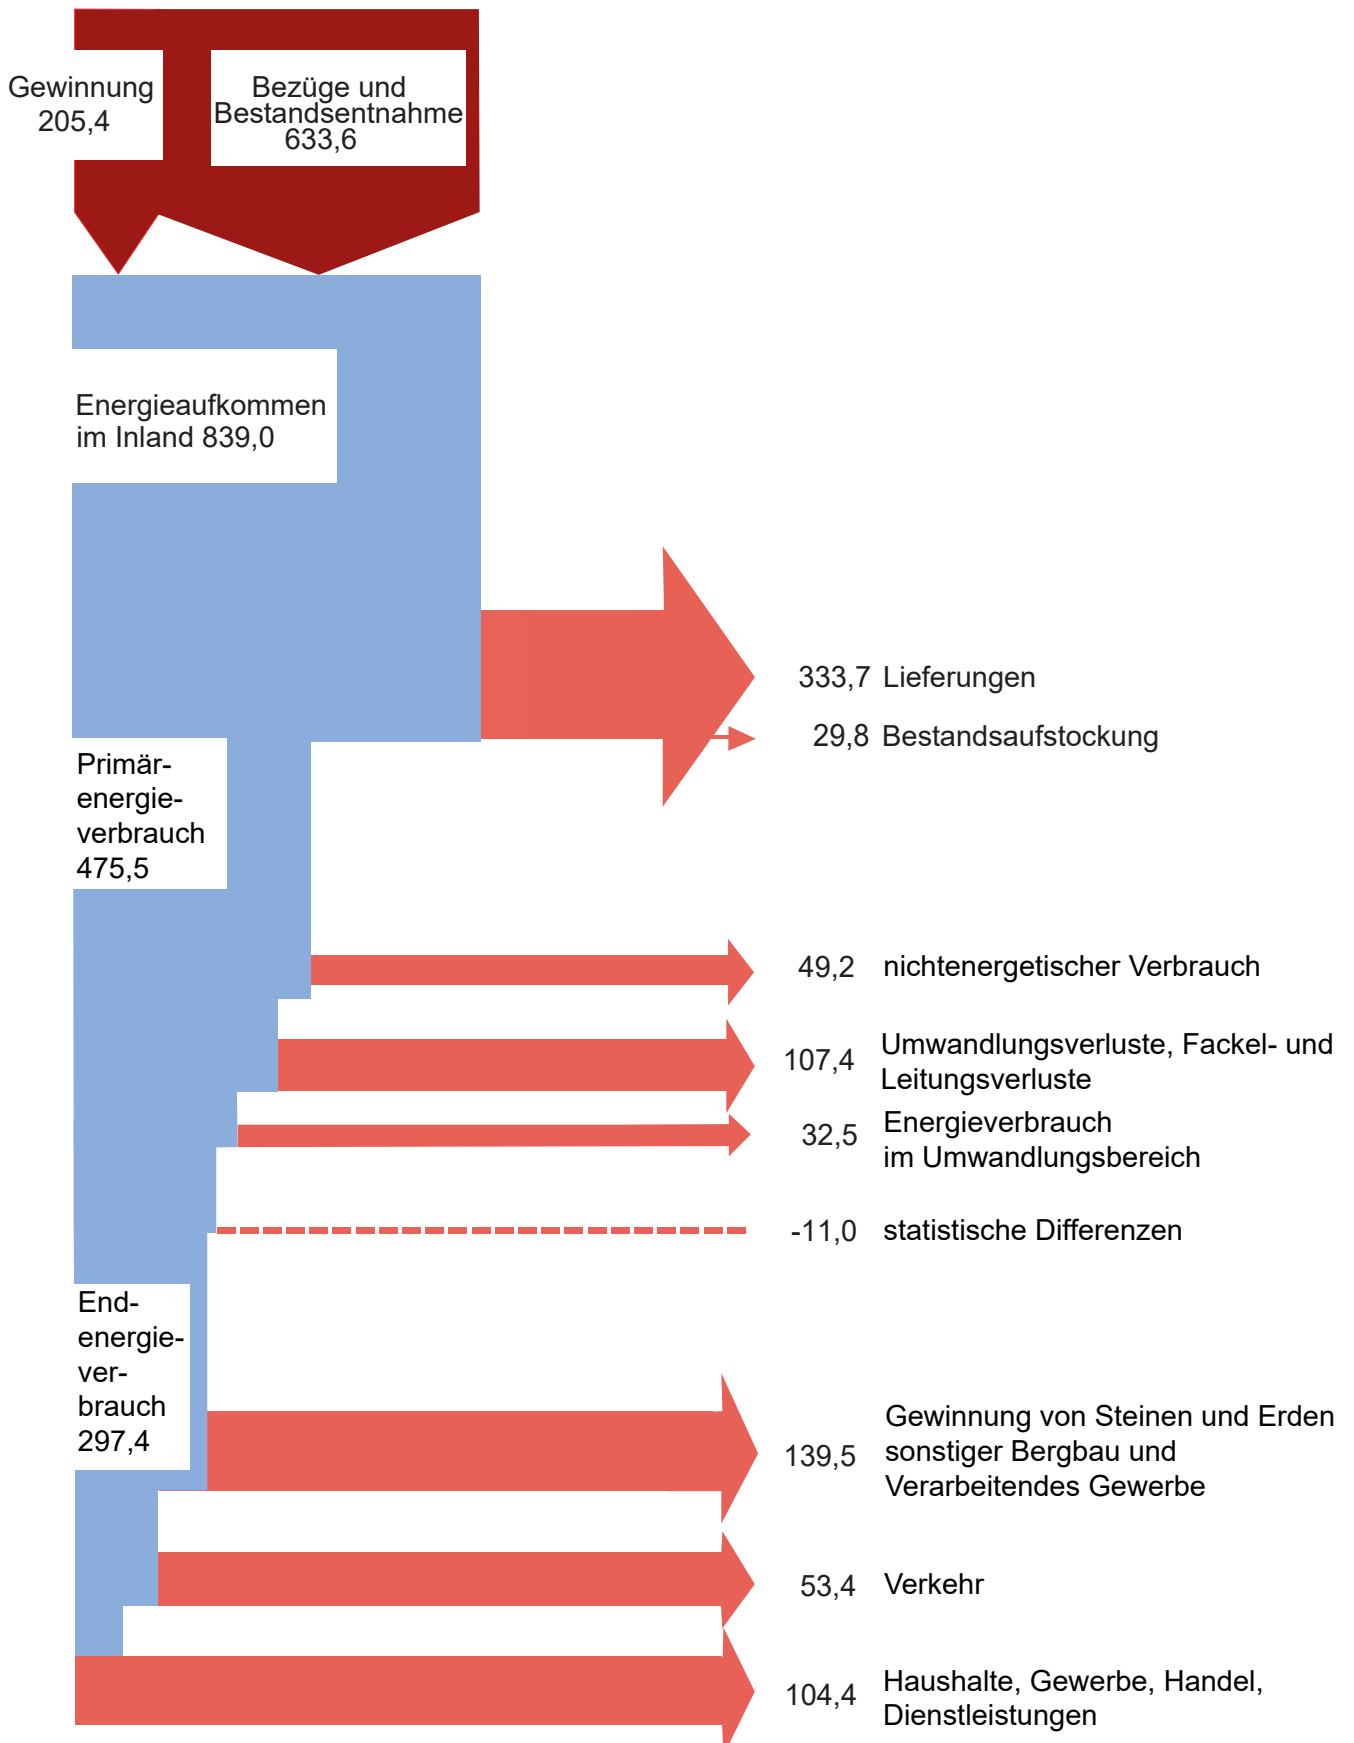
Gewinnung 205,4

Bezüge und Bestandsentnahme 633,6

Energieaufkommen im Inland 839,0

333,7 Lieferungen

29,8 Bestandsaufstockung

Primärenergieverbrauch 475,5

49,2 nichtenergetischer Verbrauch

107,4 Umwandlungsverluste, Fackel- und Leitungsverluste

32,5 Energieverbrauch im Umwandlungsbereich

-11,0 statistische Differenzen

Endenergieverbrauch 297,4

139,5 Gewinnung von Steinen und Erden sonstiger Bergbau und Verarbeitendes Gewerbe

53,4 Verkehr

104,4 Haushalte, Gewerbe, Handel, Dienstleistungen